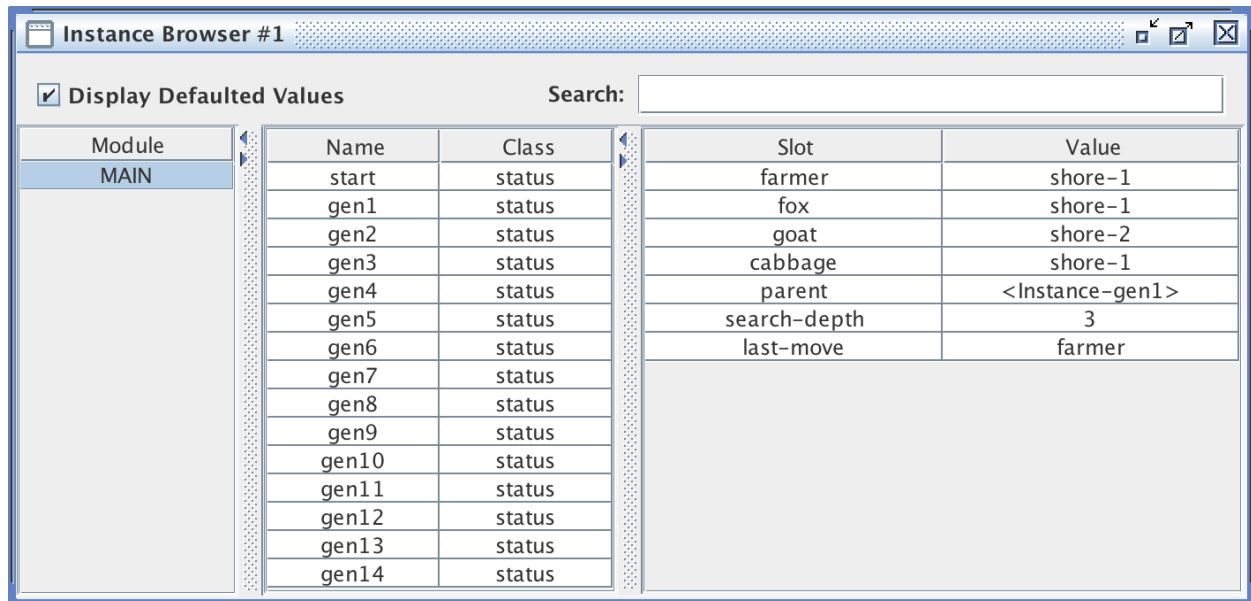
Instance Browser #1

Display Defaulted Values

Search:

| Module |
|---|
| MAIN |

| Name | Class |
|---|---|
| start | status |
| gen1 | status |
| gen2 | status |
| gen3 | status |
| gen4 | status |
| gen5 | status |
| gen6 | status |
| gen7 | status |
| gen8 | status |
| gen9 | status |
| gen10 | status |
| gen11 | status |
| gen12 | status |
| gen13 | status |
| gen14 | status |

| Slot | Value |
|---|---|
| farmer | shore-1 |
| fox | shore-1 |
| goat | shore-2 |
| cabbage | shore-1 |
| parent | <Instance-gen1> |
| search-depth | 3 |
| last-move | farmer |